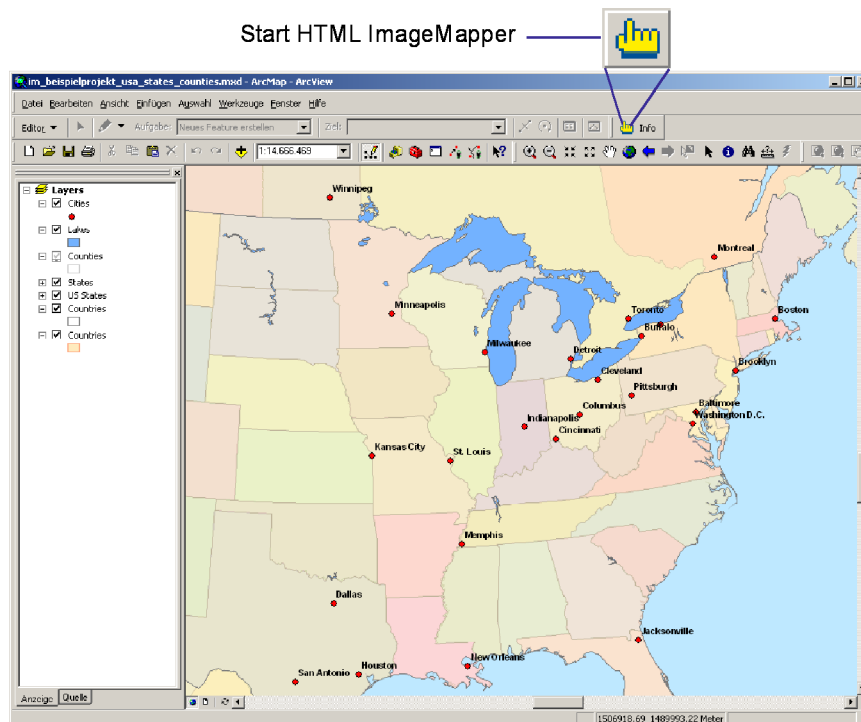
Start HTML ImageMapper

im_beispielprojekt_usa_states_counties.mxd - ArcMap - ArcView

Datei Bearbeiten Ansicht Einfügen Auswahl Werkzeuge Fenster Hilfe

Editor ▼ Aufgabe: Neues Feature erstellen Ziel: Info

1:14.666.469

Layers
Cities
Lakes
Counties
States
US States
Countries
Countries

Anzeige Quelle

Winnipeg
Montreal
Minneapolis
Toronto
Boston
Buffalo
Milwaukee
Detroit
Brooklyn
Cleveland
Pittsburgh
Baltimore
Columbus
Washington D.C.
Indianapolis
Cincinnati
Kansas City
St. Louis
Memphis
Dallas
Jacksonville
New Orleans
Houston
San Antonio

1506918.69 1489993.22 Meter